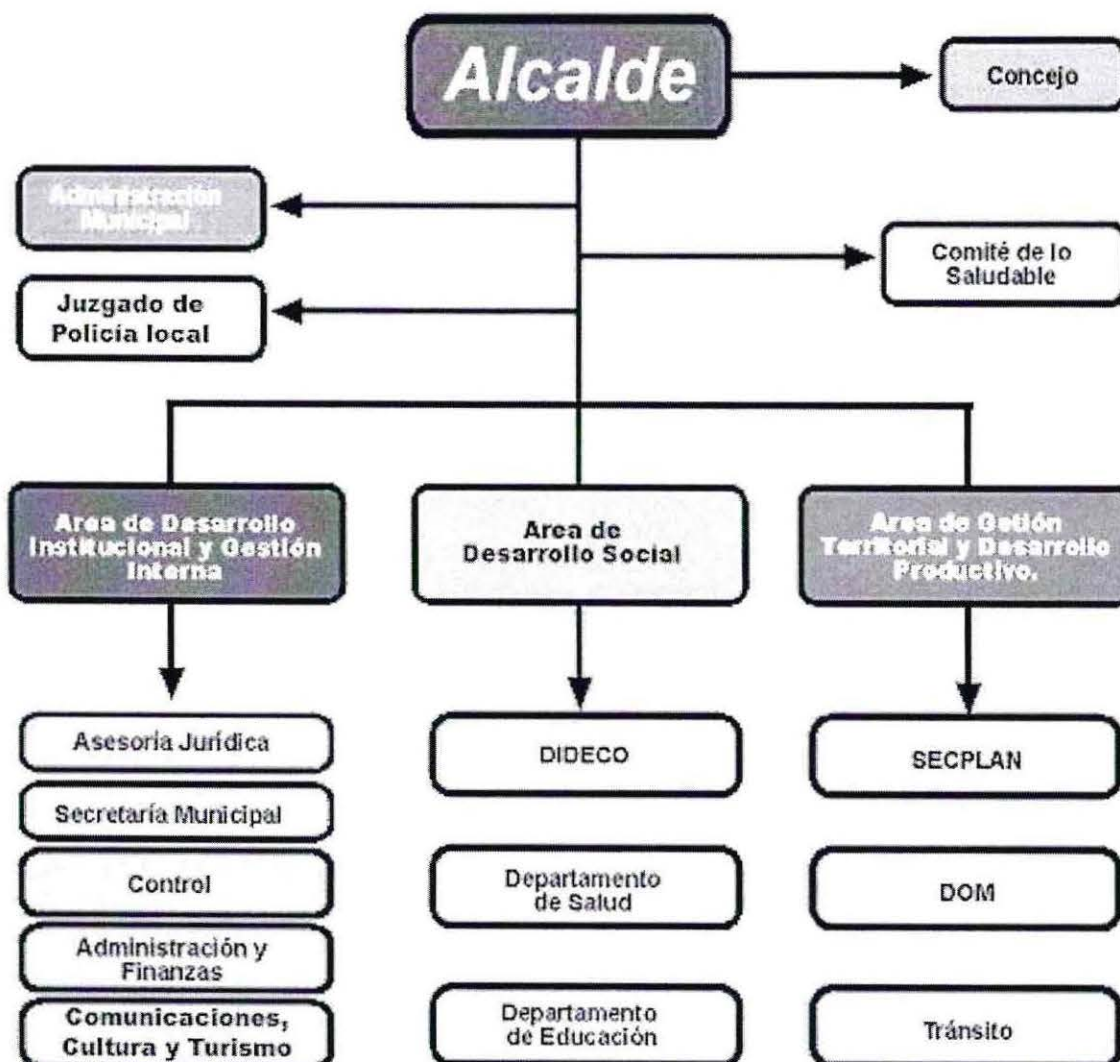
Alcalde

Concejo

Administración Municipal

Comité de lo Saludable

Juzgado de Policía local

Area de Desarrollo Institucional y Gestión Interna

Area de Desarrollo Social

Area de Gestión Territorial y Desarrollo Productivo.

Asesoria Jurídica

Secretaría Municipal

Control

Administración y Finanzas

Comunicaciones, Cultura y Turismo

DIDECO

Departamento de Salud

Departamento de Educación

SECPLAN

DOM

Tránsito